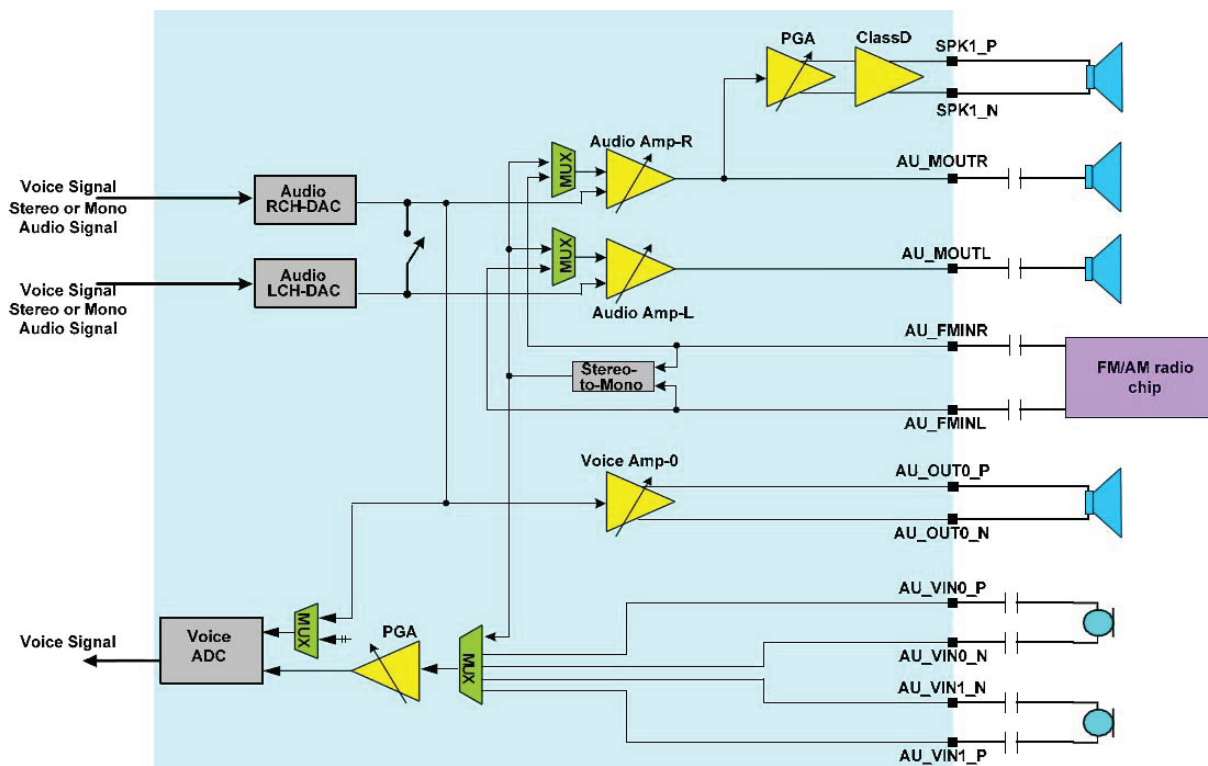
PGA
ClassD
SPK1_P
SPK1_N
Audio Amp-R
MUX
AU_MOUTR
Voice Signal
Stereo or Mono
Audio Signal
Audio
RCH-DAC
MUX
AU_MOUTL
Voice Signal
Stereo or Mono
Audio Signal
Audio
LCH-DAC
Audio Amp-L
AU_FMINR
Stereo-
to-Mono
FM/AM radio
chip
AU_FMINL
Voice Amp-0
AU_OUT0_P
AU_OUT0_N
AU_VIN0_P
Voice Signal
Voice
ADC
MUX
PGA
MUX
AU_VIN0_N
AU_VIN1_N
AU_VIN1_P